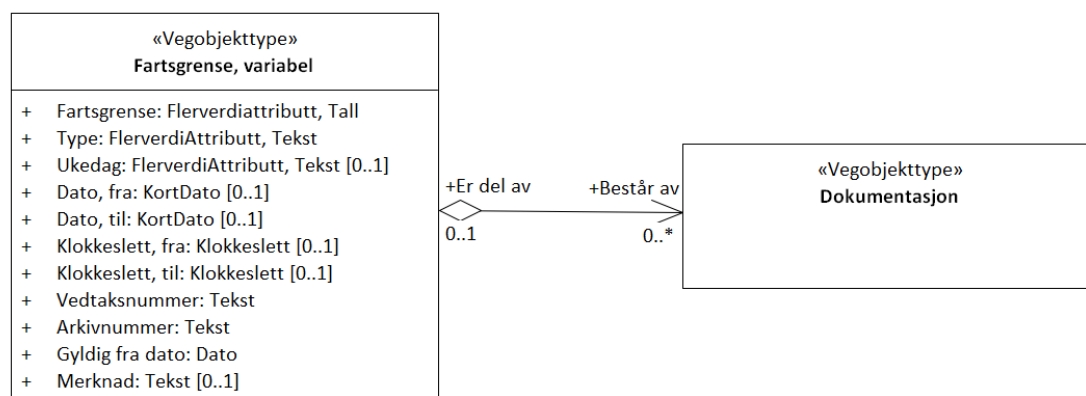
«Vegobjekttype»
**Fartsgrense, variabel**

+ Fartsgrense: Flerverdiattributt, Tall
+ Type: FlerverdiAttributt, Tekst
+ Ukedag: FlerverdiAttributt, Tekst [0..1]
+ Dato, fra: KortDato [0..1]
+ Dato, til: KortDato [0..1]
+ Klokkeslett, fra: Klokkeslett [0..1]
+ Klokkeslett, til: Klokkeslett [0..1]
+ Vedtaksnummer: Tekst
+ Arkivnummer: Tekst
+ Gyldig fra dato: Dato
+ Merknad: Tekst [0..1]

+Er del av
0..1

+Består av
0..*

«Vegobjekttype»
**Dokumentasjon**